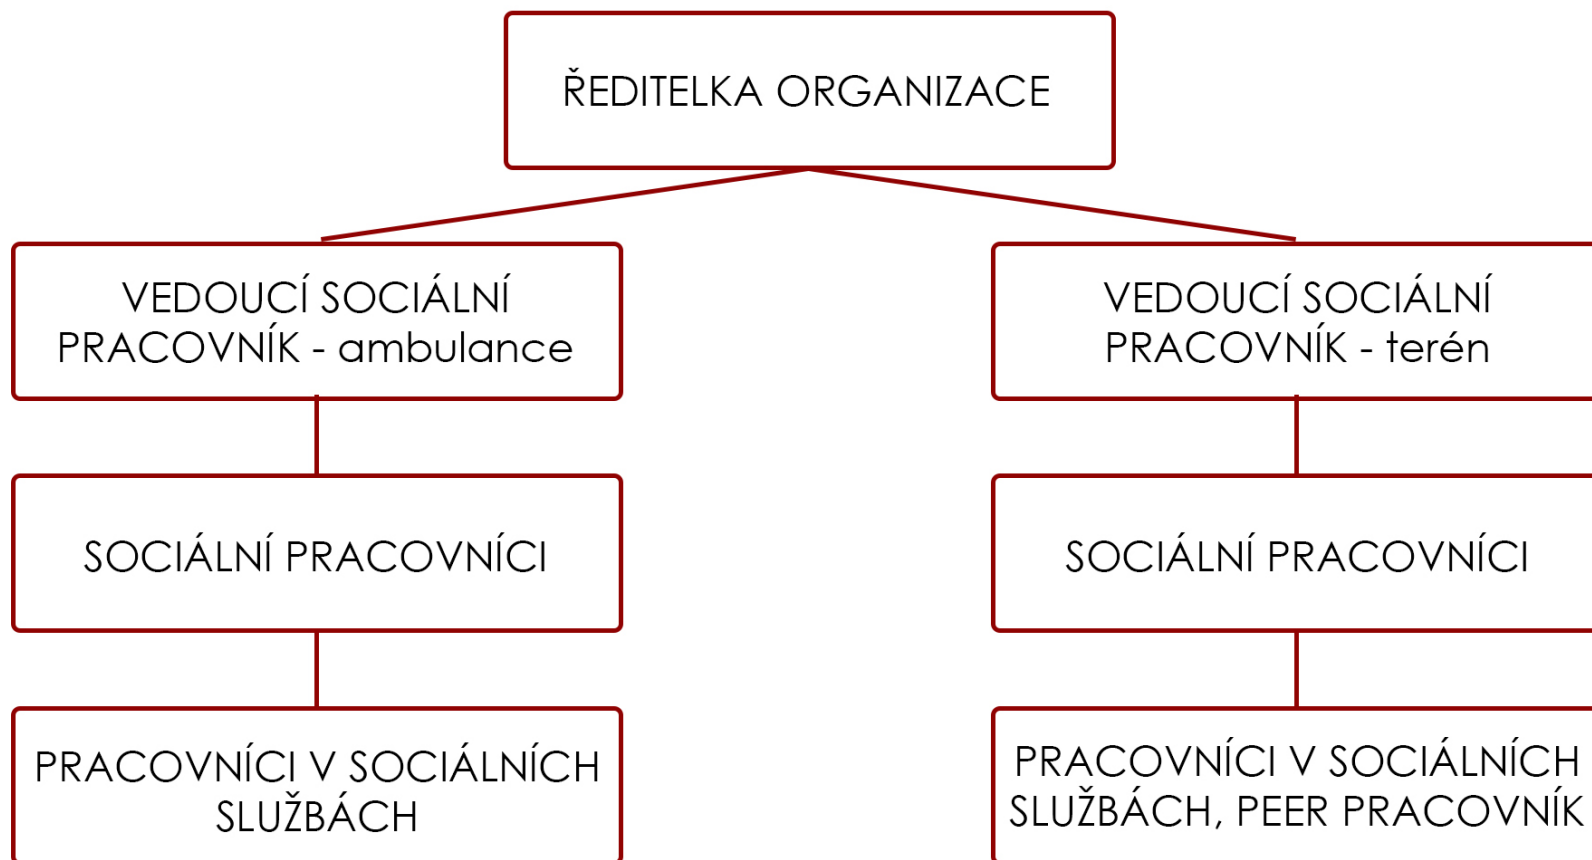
ŘEDITELKA ORGANIZACE

VEDOUCÍ SOCIÁLNÍ PRACOVNÍK - ambulance

SOCIÁLNÍ PRACOVNÍCI

PRACOVNÍCI V SOCIÁLNÍCH SLUŽBÁCH

VEDOUCÍ SOCIÁLNÍ PRACOVNÍK - terén

SOCIÁLNÍ PRACOVNÍCI

PRACOVNÍCI V SOCIÁLNÍCH SLUŽBÁCH, PEER PRACOVNÍK